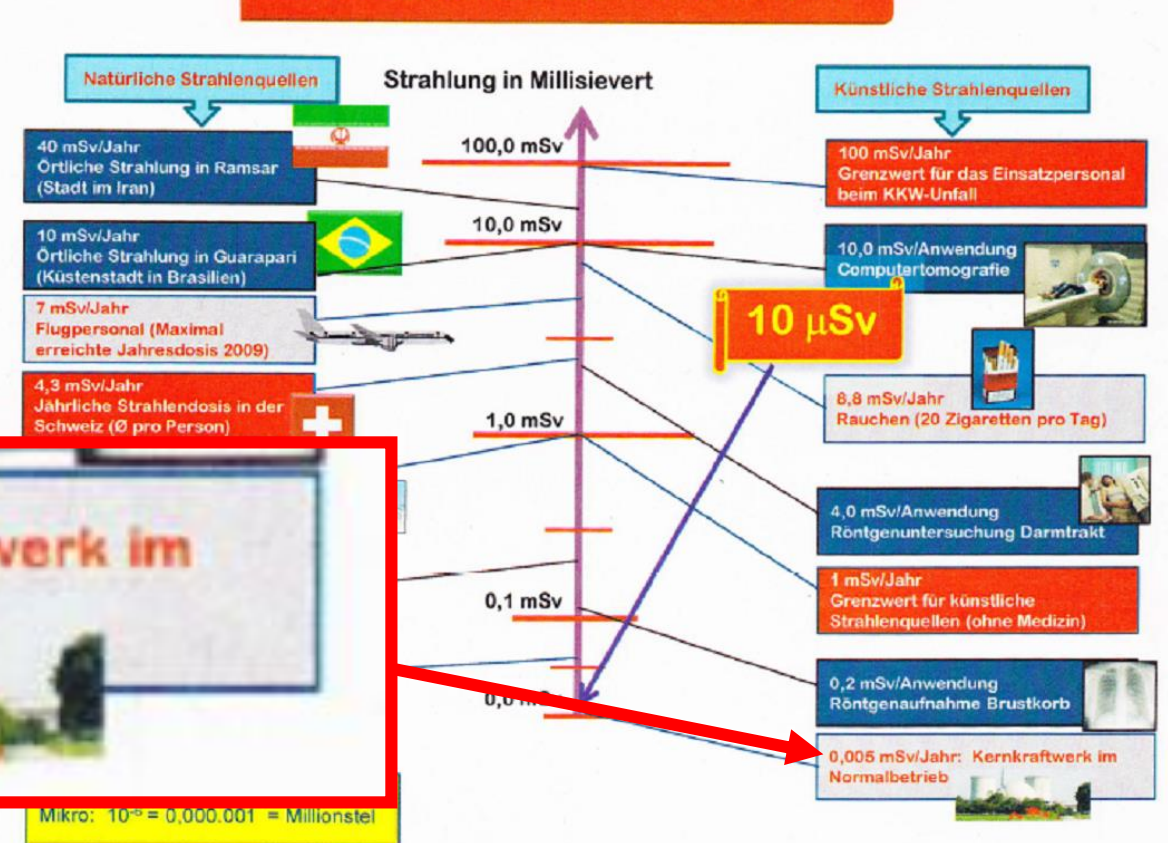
Natürliche Strahlenquellen

Strahlung in Millisievert

Künstliche Strahlenquellen

40 mSv/Jahr
Örtliche Strahlung in Ramsar (Stadt im Iran)

10 mSv/Jahr
Örtliche Strahlung in Guarapari (Küstenstadt in Brasilien)

7 mSv/Jahr
Flugpersonal (Maximal erreichte Jahresdosis 2009)

4,3 mSv/Jahr
Jährliche Strahlendosis in der Schweiz (Ø pro Person)

werk im

100,0 mSv

10,0 mSv

1,0 mSv

0,1 mSv

0,0 mSv

10 µSv

100 mSv/Jahr
Grenzwert für das Einsatzpersonal beim KKW-Unfall

10,0 mSv/Anwendung
Computertomografie

8,8 mSv/Jahr
Rauchen (20 Zigaretten pro Tag)

4,0 mSv/Anwendung
Röntgenuntersuchung Darmtrakt

1 mSv/Jahr
Grenzwert für künstliche Strahlenquellen (ohne Medizin)

0,2 mSv/Anwendung
Röntgenaufnahme Brustkorb

0,005 mSv/Jahr: Kernkraftwerk im Normalbetrieb

Mikro: $10^{-6}$ = 0,000.001 = Millionstel